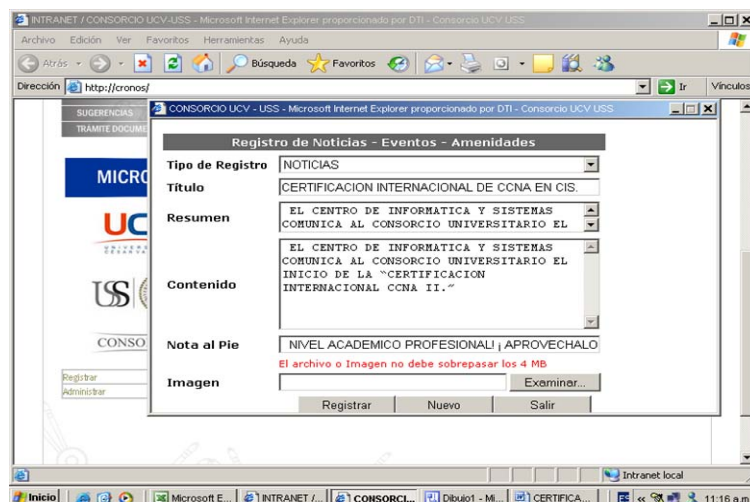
INTRANET / CONSORCIO UCV-USS - Microsoft Internet Explorer proporcionado por DTI - Consorcio UCV USS

Archivo Edición Ver Favoritos Herramientas Ayuda

Atrás Búsqueda Favoritos

Dirección http://cronos/ Ir Vínculos

SUGERENCIAS
TRÁMITE DOCUME

MICR

UC

US

CONSO

Registrar
Administrar

CONSORCIO UCV - USS - Microsoft Internet Explorer proporcionado por DTI - Consorcio UCV USS

Registro de Noticias - Eventos - Amenidades

Tipo de Registro NOTICIAS

Título CERTIFICACION INTERNACIONAL DE CCNA EN CIS.

Resumen EL CENTRO DE INFORMATICA Y SISTEMAS COMUNICA AL CONSORCIO UNIVERSITARIO EL

Contenido EL CENTRO DE INFORMATICA Y SISTEMAS COMUNICA AL CONSORCIO UNIVERSITARIO EL INICIO DE LA "CERTIFICACION INTERNACIONAL CCNA II."

Nota al Pie NIVEL ACADEMICO PROFESIONAL! ¡ APROVECHALO

El archivo o Imagen no debe sobrepasar los 4 MB

Imagen Examinar...

Registrar Nuevo Salir

Intranet local

Inicio Microsoft E... INTRANET /... CONSORCI... Dibujo1 - Mi... CERTIFICA... 11:16 a.m.